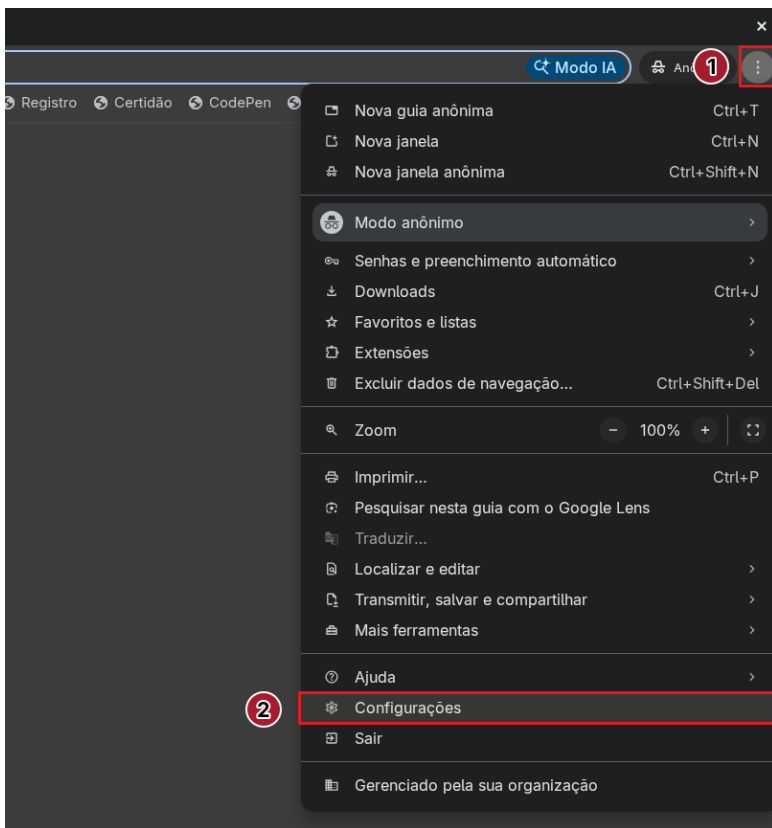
×

Modo IA

Anô

1

Registro  Certidão  CodePen

Nova guia anônima Ctrl+T
Nova janela Ctrl+N
Nova janela anônima Ctrl+Shift+N

Modo anônimo

Senhas e preenchimento automático
Downloads Ctrl+J
Favoritos e listas
Extensões
Excluir dados de navegação... Ctrl+Shift+Del

Zoom − 100% +

Imprimir... Ctrl+P
Pesquisar nesta guia com o Google Lens
Traduzir...
Localizar e editar
Transmitir, salvar e compartilhar
Mais ferramentas

Ajuda
2
Configurações
Sair

Gerenciado pela sua organização